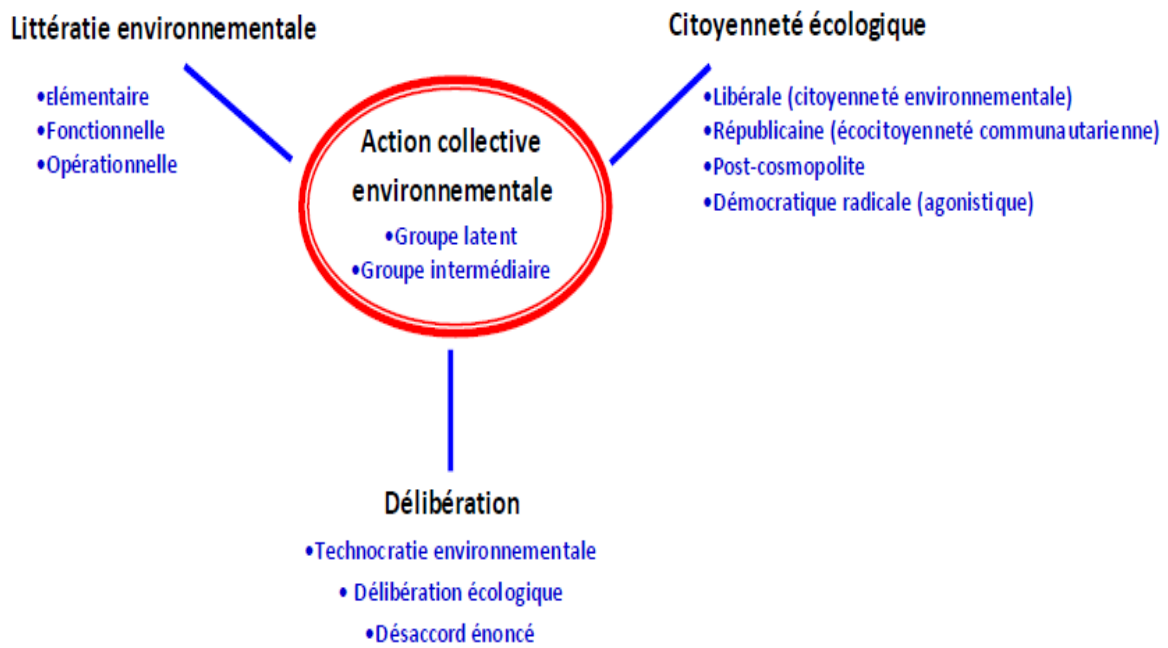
Littératie environnementale

•Elémentaire
•Fonctionnelle
•Opérationnelle

Citoyenneté écologique

•Libérale (citoyenneté environnementale)
•Républicaine (écocitoyenneté communautarienne)
•Post-cosmopolite
•Démocratique radicale (agonistique)

Action collective environnementale

•Groupe latent
•Groupe intermédiaire

Délibération

•Technocratie environnementale
• Délibération écologique
•Désaccord énoncé